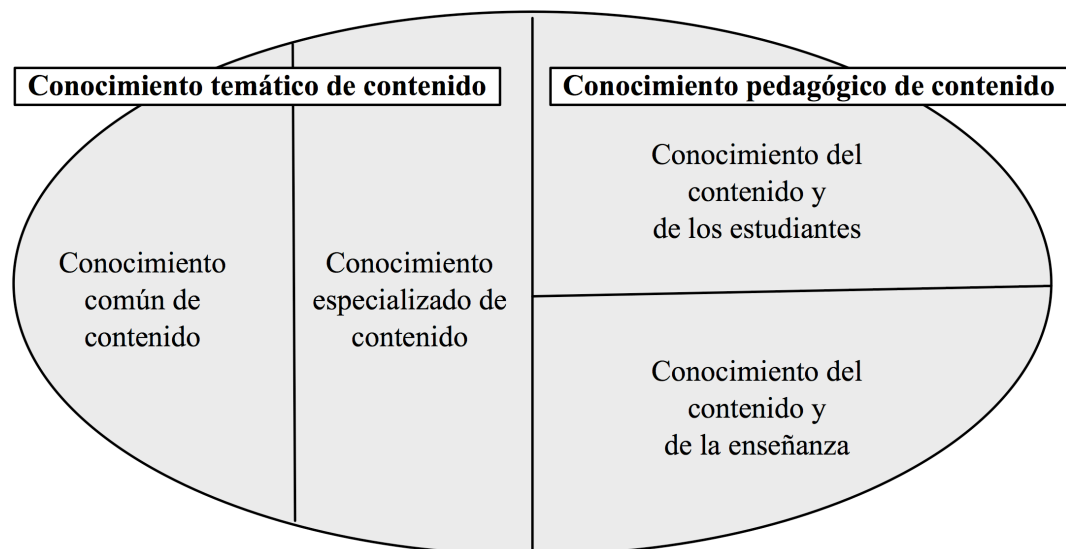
Conocimiento temático de contenido

Conocimiento pedagógico de contenido

Conocimiento común de contenido

Conocimiento especializado de contenido

Conocimiento del contenido y de los estudiantes

Conocimiento del contenido y de la enseñanza